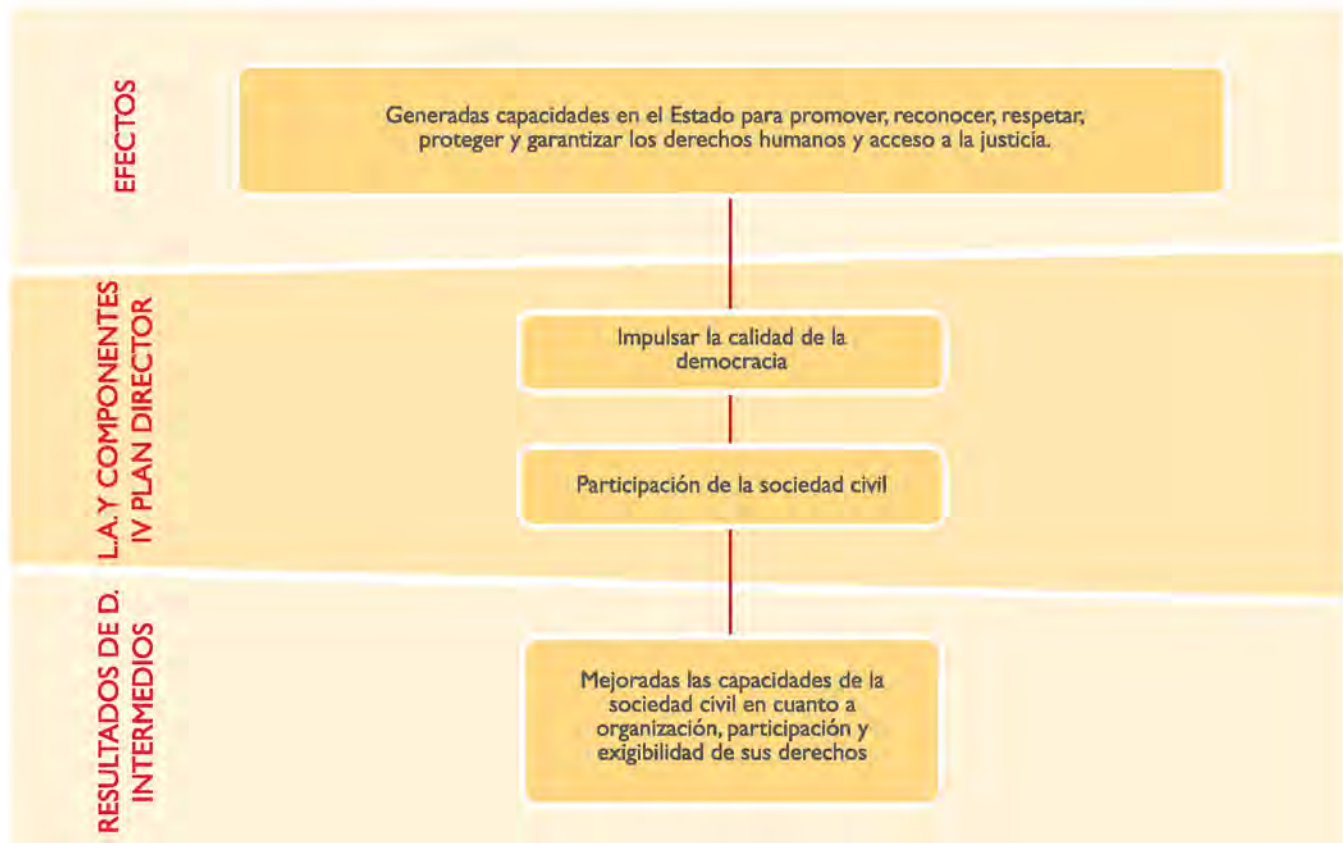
EFECTOS

Generadas capacidades en el Estado para promover, reconocer, respetar, proteger y garantizar los derechos humanos y acceso a la justicia.

L.A. Y COMPONENTES IV PLAN DIRECTOR

Impulsar la calidad de la democracia

Participación de la sociedad civil

RESULTADOS DE D. INTERMEDIOS

Mejoradas las capacidades de la sociedad civil en cuanto a organización, participación y exigibilidad de sus derechos